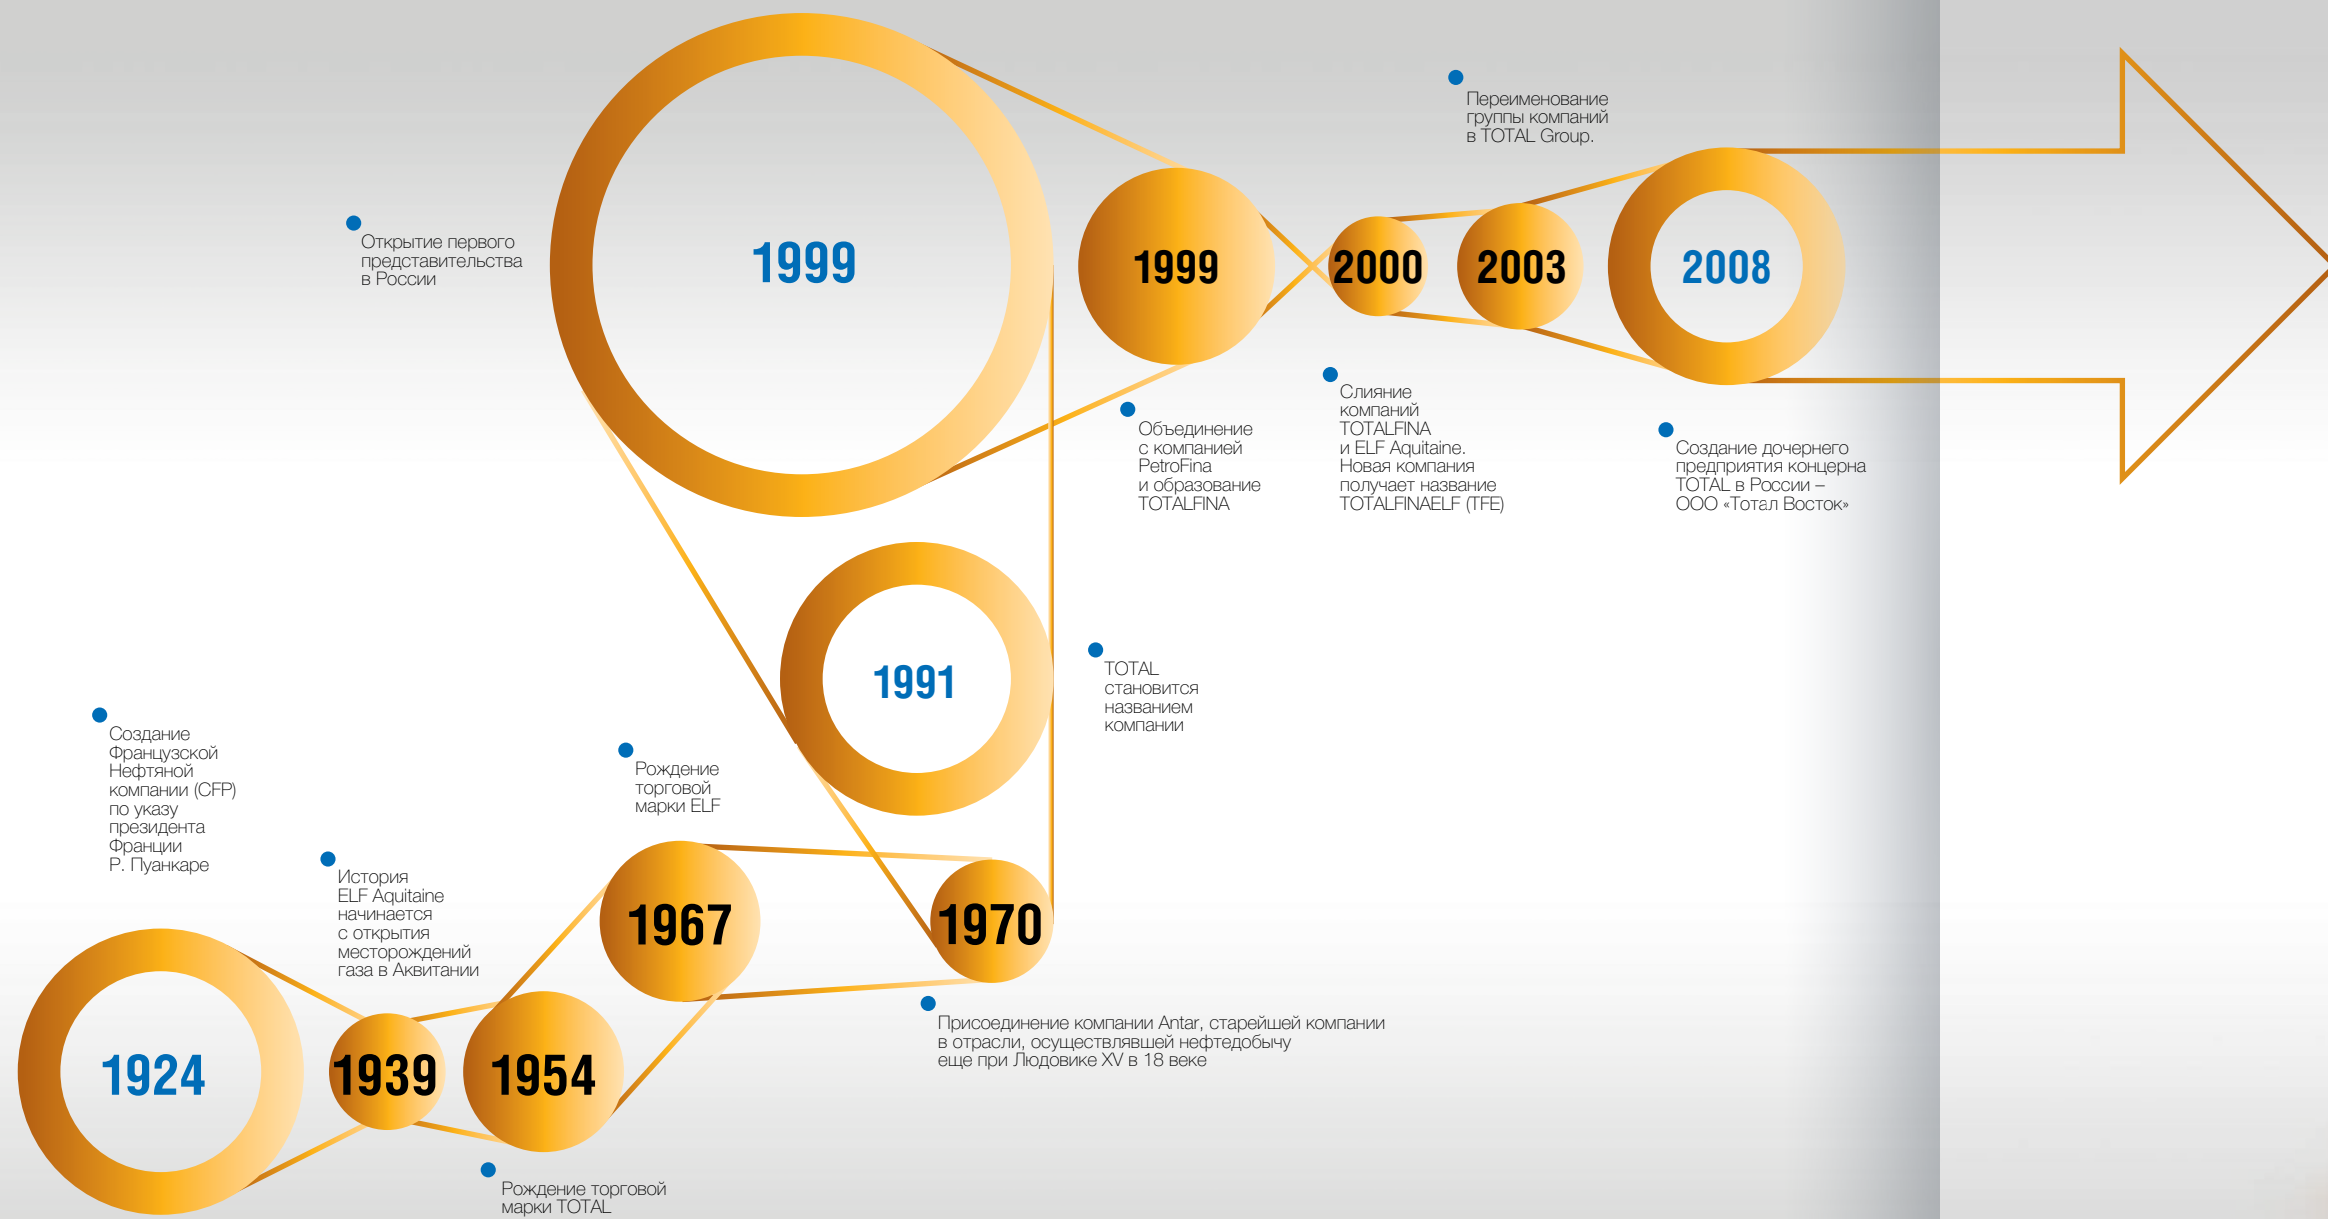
Переименование группы компаний в TOTAL Group.

Открытие первого представительства в России

1999

1999

2000

2003

2008

Объединение с компанией PetroFina и образование TOTALFINA

Слияние компаний TOTALFINA и ELF Aquitaine. Новая компания получает название TOTALFINAELF (TFE)

Создание дочернего предприятия концерна TOTAL в России – ООО «Тотал Восток»

1991

TOTAL становится названием компании

Создание Французской Нефтяной компании (CFP) по указу президента Франции Р. Пуанкаре

Рождение торговой марки ELF

История ELF Aquitaine начинается с открытия месторождений газа в Аквитании

1967

1970

1924

1939

1954

Присоединение компании Antar, старейшей компании в отрасли, осуществлявшей нефтедобычу еще при Людовике XV в 18 веке

Рождение торговой марки TOTAL